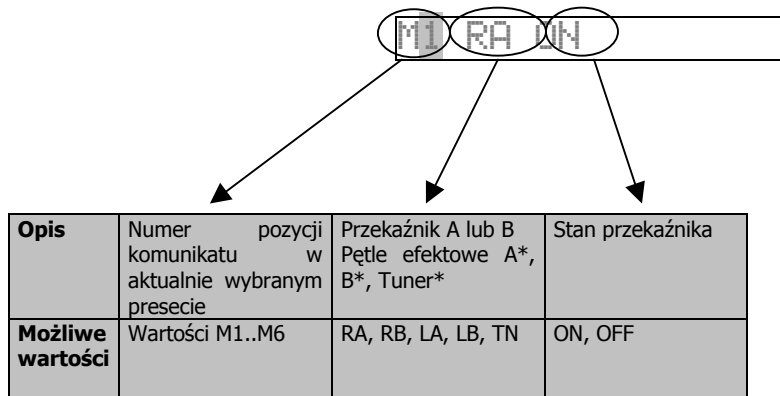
M1 RA ON

| **Opis** | Numer pozycji komunikatu w aktualnie wybranym presecie | Przekaźnik A lub B Pętle efektowe A*, B*, Tuner* | Stan przekaźnika |
|---|---|---|---|
| **Możliwe wartości** | Wartości M1..M6 | RA, RB, LA, LB, TN | ON, OFF |